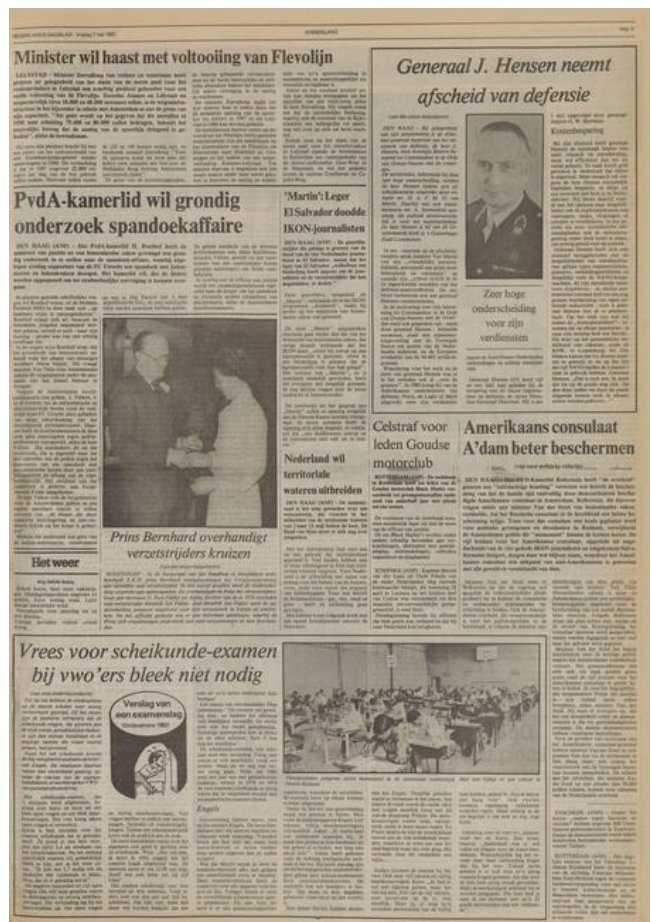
Minister wil haast met voltooiing van Flevolijn

Generaal J. Hensen neemt afscheid van defensie

PvdA-kamerlid wil grondig onderzoek spandoekaffaire

'Martin': Leger El Salvador doodde IKON-journalisten

Zeer hoge onderscheiding voor zijn verdiensten

Nederland wil territoriale wateren uitbreiden

Prins Bernhard overhandigt verzetstrijders kruizen

Het weer

Celstraf voor leden Goudse motorclub

Amerikaans consulaat A'dam beter beschermen

Vrees voor scheikunde-examen bij vwo'ers bleek niet nodig

Verslag van een examenslag

Engels

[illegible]